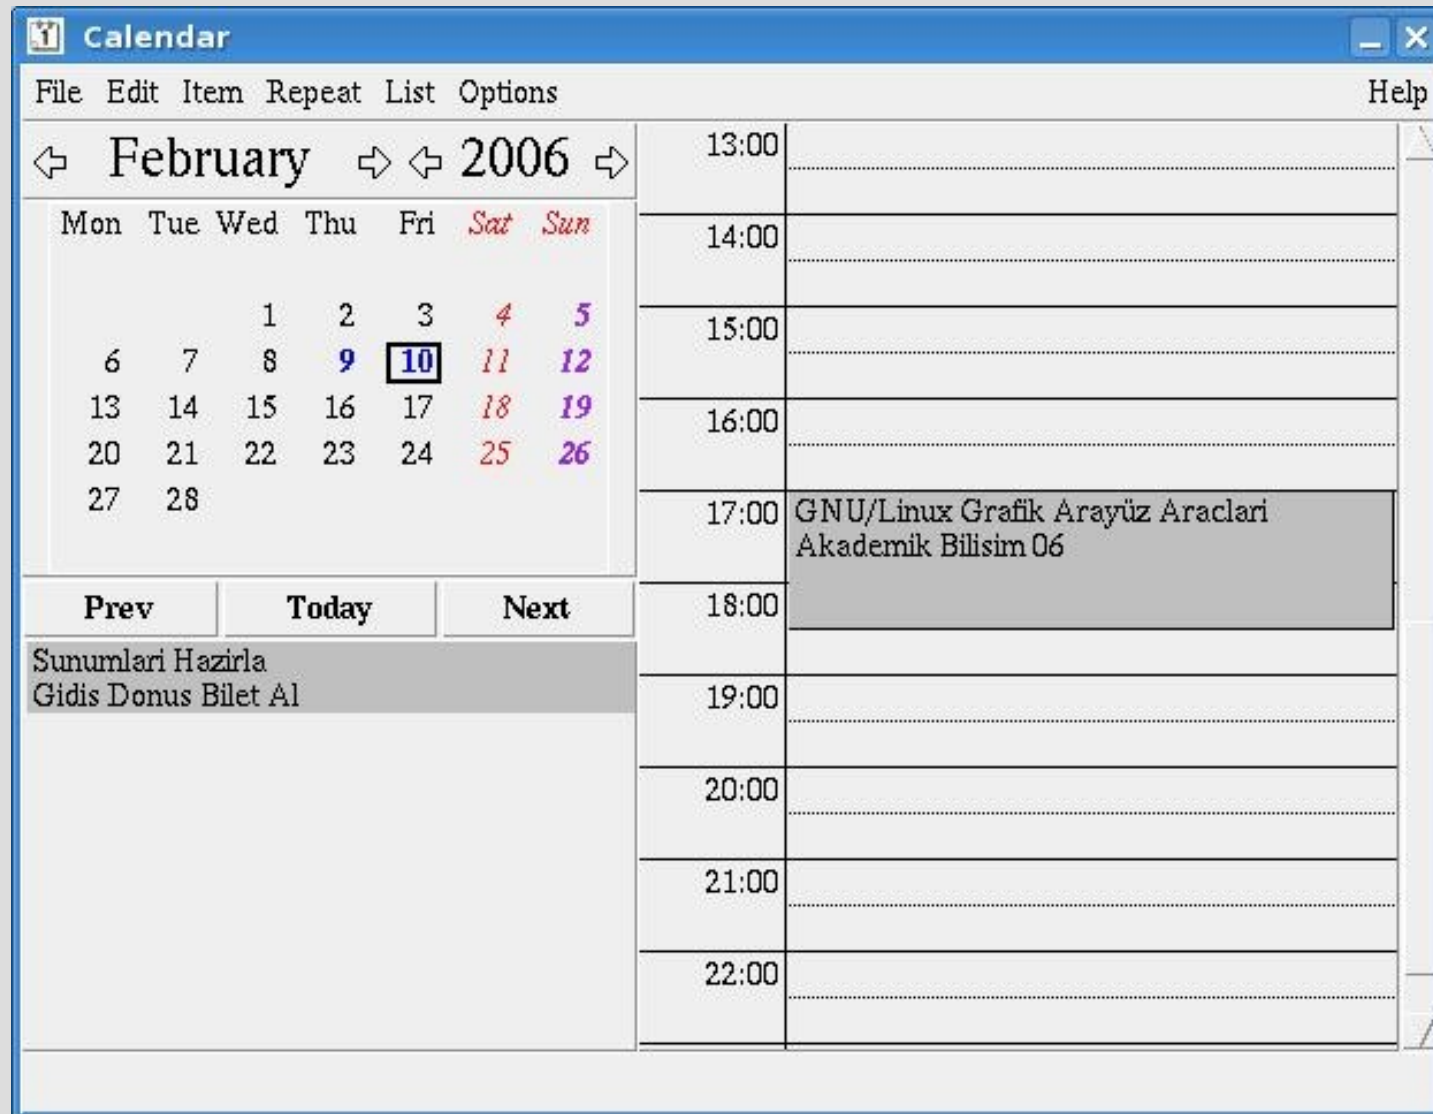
Calendar

File Edit Item Repeat List Options Help

February 2006

| Mon | Tue | Wed | Thu | Fri | Sat | Sun |
|---|---|---|---|---|---|---|
| | | 1 | 2 | 3 | 4 | 5 |
| 6 | 7 | 8 | 9 | 10 | 11 | 12 |
| 13 | 14 | 15 | 16 | 17 | 18 | 19 |
| 20 | 21 | 22 | 23 | 24 | 25 | 26 |
| 27 | 28 | | | | | |

Prev Today Next

Sunumlari Hazirla
Gidis Donus Bilet Al

13:00
14:00
15:00
16:00
17:00 GNU/Linux Grafik Arayüz Araclari
Akademik Bilisim 06
18:00
19:00
20:00
21:00
22:00